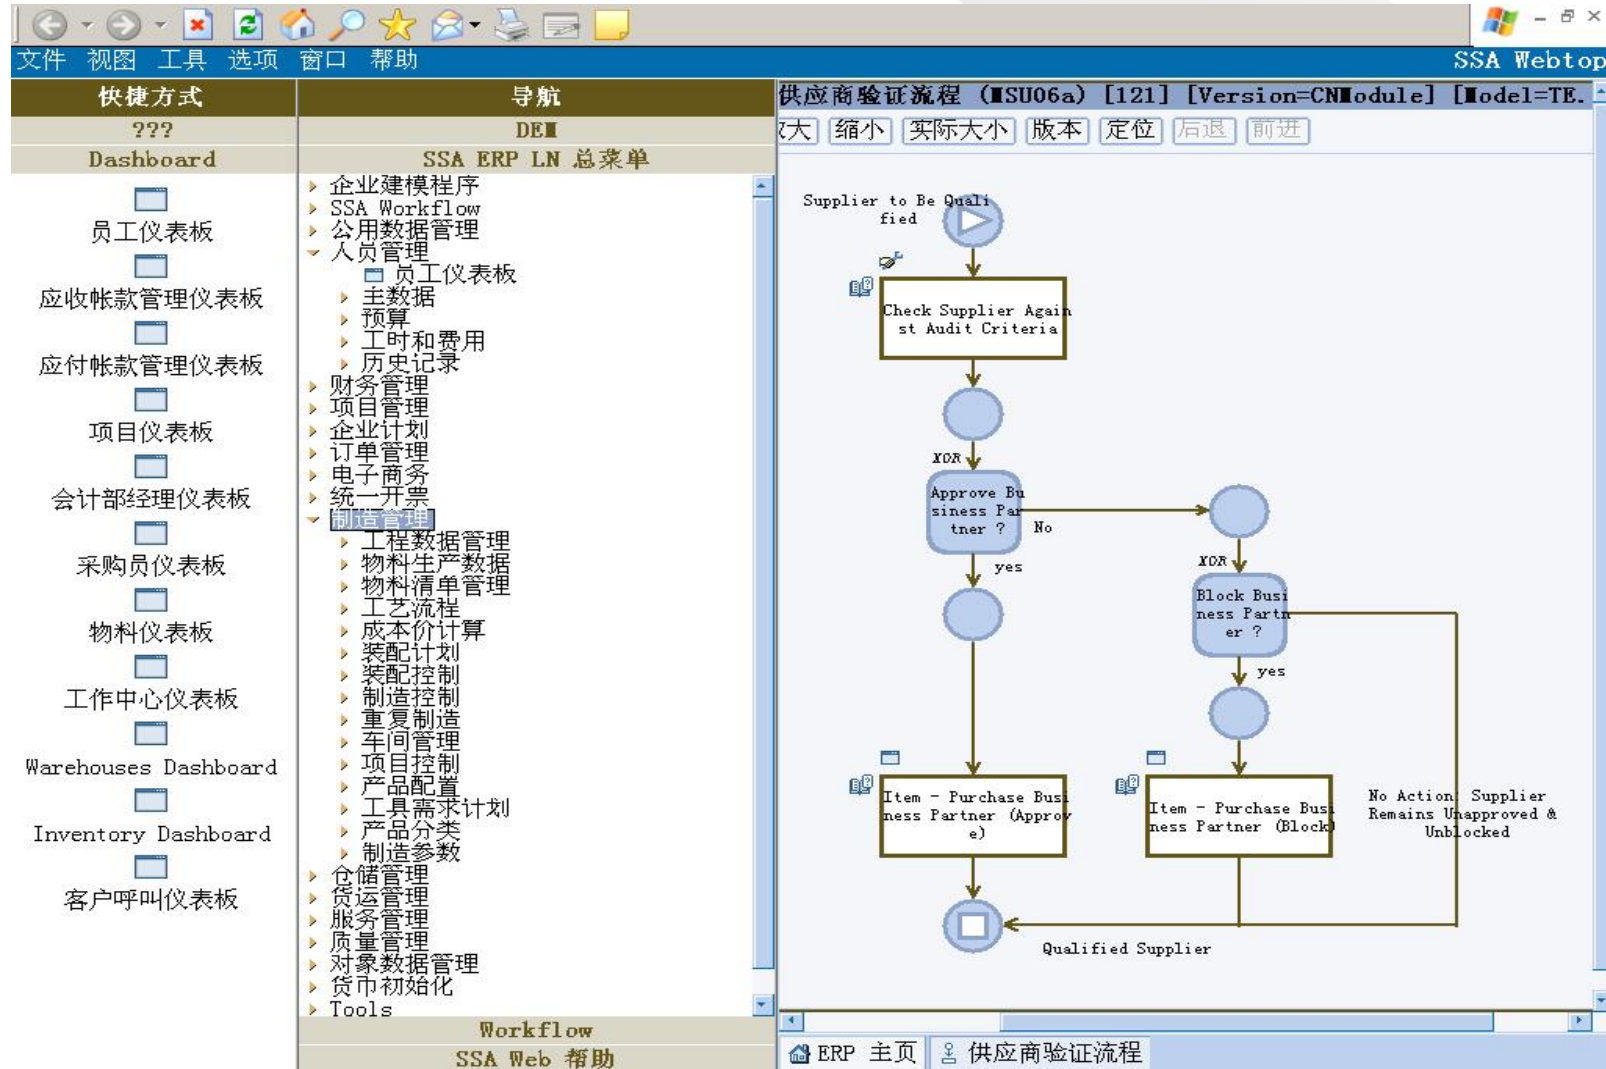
文件 视图 工具 选项 窗口 帮助

SSA Webtop

快捷方式

???

Dashboard

员工仪表板

应收帐款管理仪表板

应付帐款管理仪表板

项目仪表板

会计部经理仪表板

采购员仪表板

物料仪表板

工作中心仪表板

Warehouses Dashboard

Inventory Dashboard

客户呼叫仪表板

导航

DE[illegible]

SSA ERP LN 总菜单

企业建模程序
SSA Workflow
公用数据管理
人员管理
员工仪表板
主数据
预算
工时和费用
历史记录
财务管理
项目管理
企业计划
订单管理
电子商务
统一开票
制造管理
工程数据管理
物料生产数据
物料清单管理
工艺流程
成本价计算
装配计划
装配控制
制造控制
重复制造
车间管理
项目控制
产品配置
工具需求计划
产品分类
制造参数
仓储管理
货运管理
服务管理
质量管理
对象数据管理
货币初始化
Tools

Workflow

SSA Web 帮助

供应商验证流程 ([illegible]SU06a) [121] [Version=CN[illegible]odule] [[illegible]odel=TE.

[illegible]大 缩小 实际大小 版本 定位 后退 前进

Supplier to Be Qualified

Check Supplier Against Audit Criteria

XOR

Approve Business Partner ?

No

yes

XOR

Block Business Partner ?

yes

Item - Purchase Business Partner (Approve)

Item - Purchase Business Partner (Block)

No Action: Supplier Remains Unapproved & Unblocked

Qualified Supplier

ERP 主页 供应商验证流程